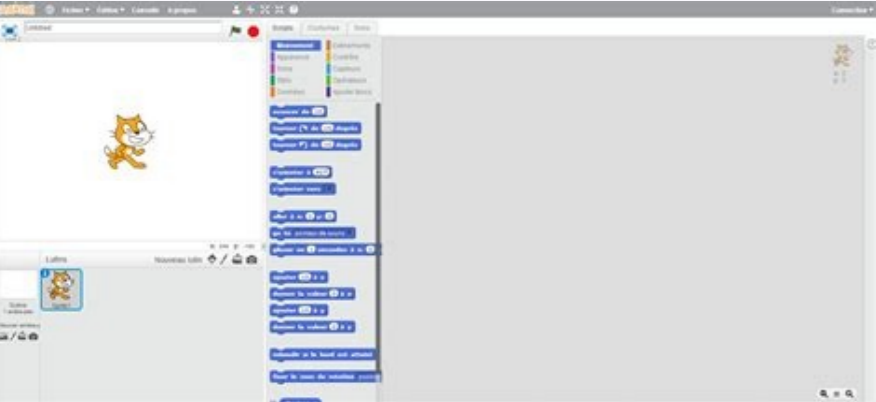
SCRATCH Fichier ▾ Édition ▾ Conseils À propos

Connexion ▾

Untitled

Scripts Costumes Sons

Mouvement Événements
Apparence Contrôle
Sons Capteurs
Stylo Opérateurs
Données Ajouter blocs

avancer de 10
tourner ↻ de 15 degrés
tourner ↺ de 15 degrés

s'orienter à 90▾
s'orienter vers ▾

aller à x: 0 y: 0
aller à pointeur de souris ▾
glisser en 1 secondes à x: 0 y: 0

ajouter 10 à x
donner la valeur 0 à x
ajouter 10 à y
donner la valeur 0 à y

rebondir si le bord est atteint

fixer le sens de rotation position

Lutins Nouveau lutin:

Scène
1 arrière-plan

Nouvel arrière-plan

Sprite1

x: 240 y: -180